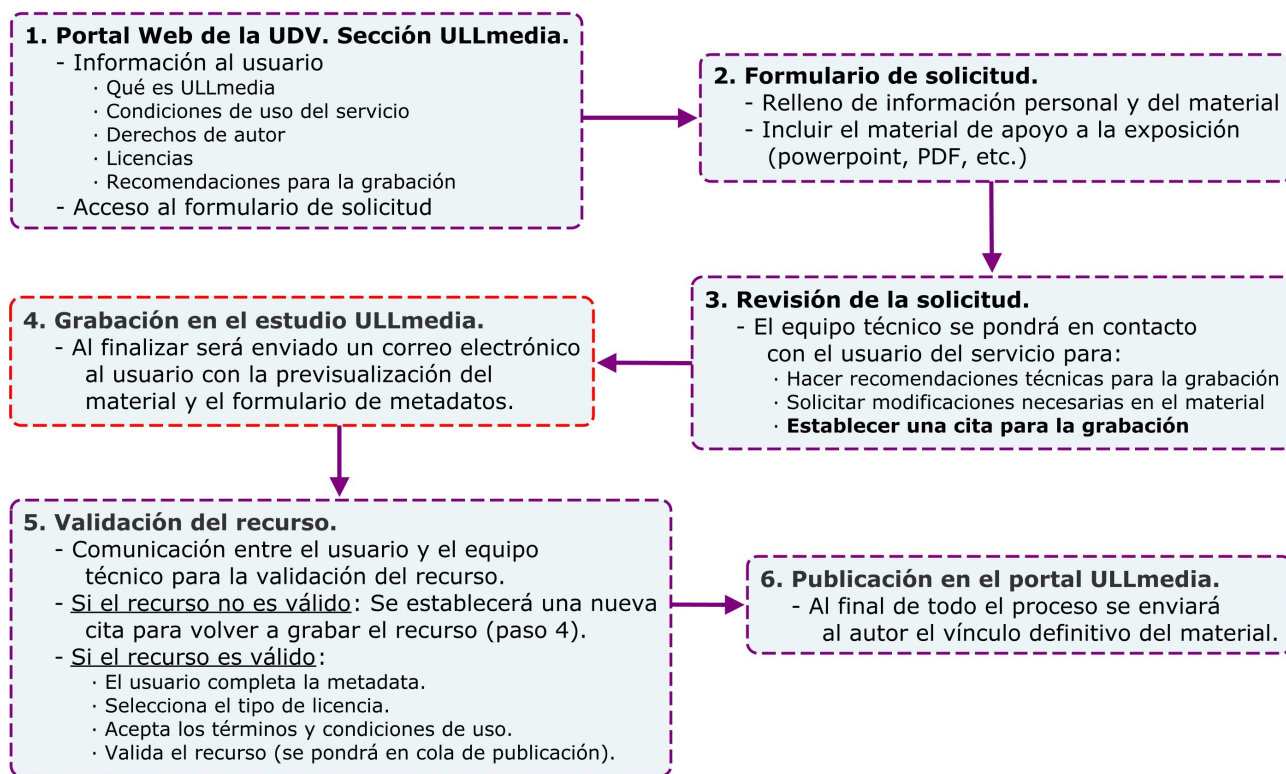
1. Portal Web de la UDV. Sección ULLmedia.
- Información al usuario
· Qué es ULLmedia
· Condiciones de uso del servicio
· Derechos de autor
· Licencias
· Recomendaciones para la grabación
- Acceso al formulario de solicitud

2. Formulario de solicitud.
- Relleno de información personal y del material
- Incluir el material de apoyo a la exposición (powerpoint, PDF, etc.)

3. Revisión de la solicitud.
- El equipo técnico se pondrá en contacto con el usuario del servicio para:
· Hacer recomendaciones técnicas para la grabación
· Solicitar modificaciones necesarias en el material
· Establecer una cita para la grabación

4. Grabación en el estudio ULLmedia.
- Al finalizar será enviado un correo electrónico al usuario con la previsualización del material y el formulario de metadatos.

5. Validación del recurso.
- Comunicación entre el usuario y el equipo técnico para la validación del recurso.
- Si el recurso no es válido: Se establecerá una nueva cita para volver a grabar el recurso (paso 4).
- Si el recurso es válido:
· El usuario completa la metadata.
· Selecciona el tipo de licencia.
· Acepta los términos y condiciones de uso.
· Valida el recurso (se pondrá en cola de publicación).

6. Publicación en el portal ULLmedia.
- Al final de todo el proceso se enviará al autor el vínculo definitivo del material.